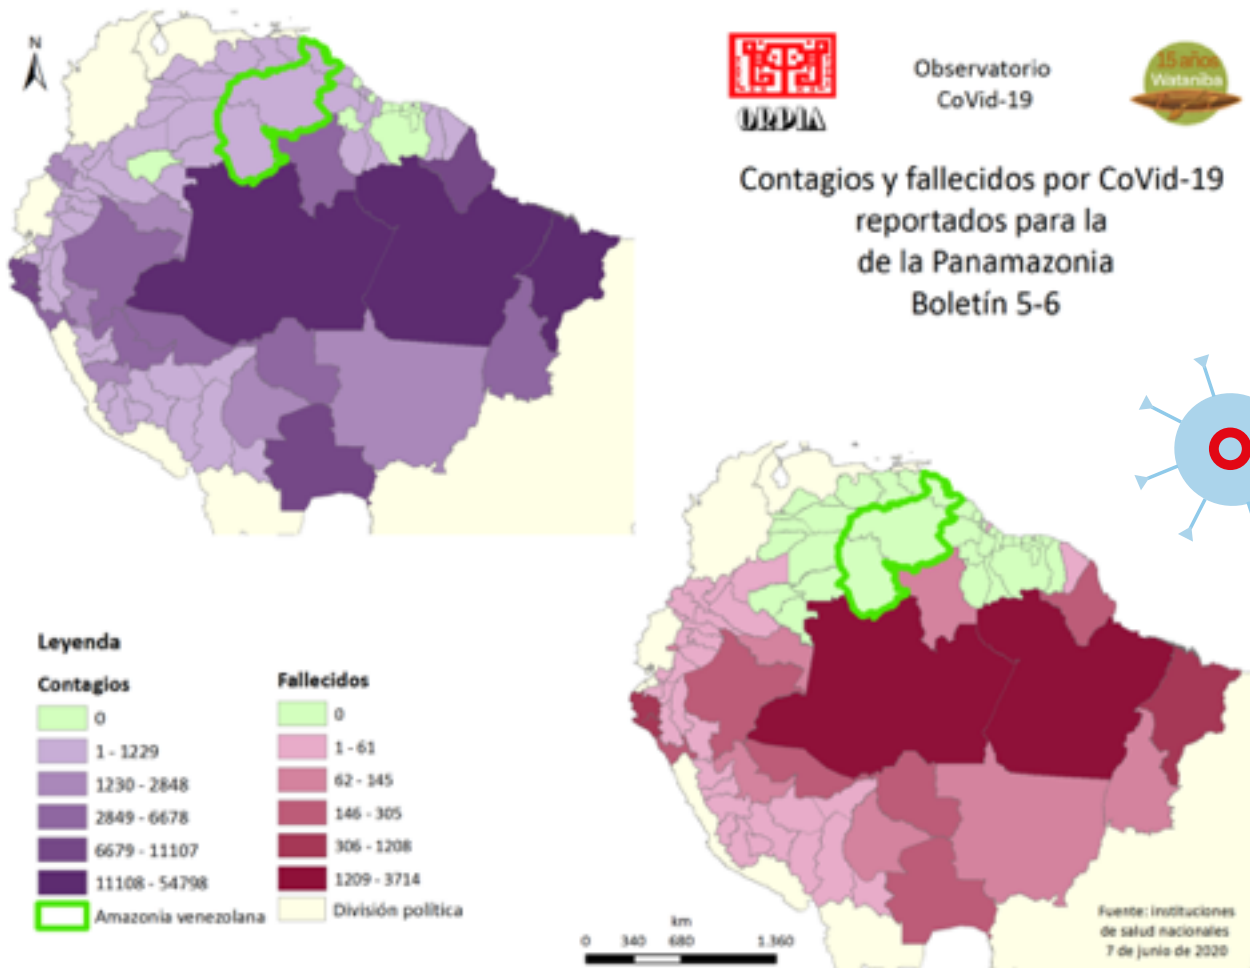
N

ORPIA

Observatorio CoVid-19

15 años Wataniba

Contagios y fallecidos por CoVid-19 reportados para la de la Panamazonia Boletín 5-6

Leyenda

Contagios
0
1 - 1229
1230 - 2848
2849 - 6678
6679 - 11107
11108 - 54798
Amazonia venezolana

Fallecidos
0
1 - 61
62 - 145
146 - 305
306 - 1208
1209 - 3714
División política

km
0 340 680 1.360

Fuente: instituciones de salud nacionales 7 de junio de 2020